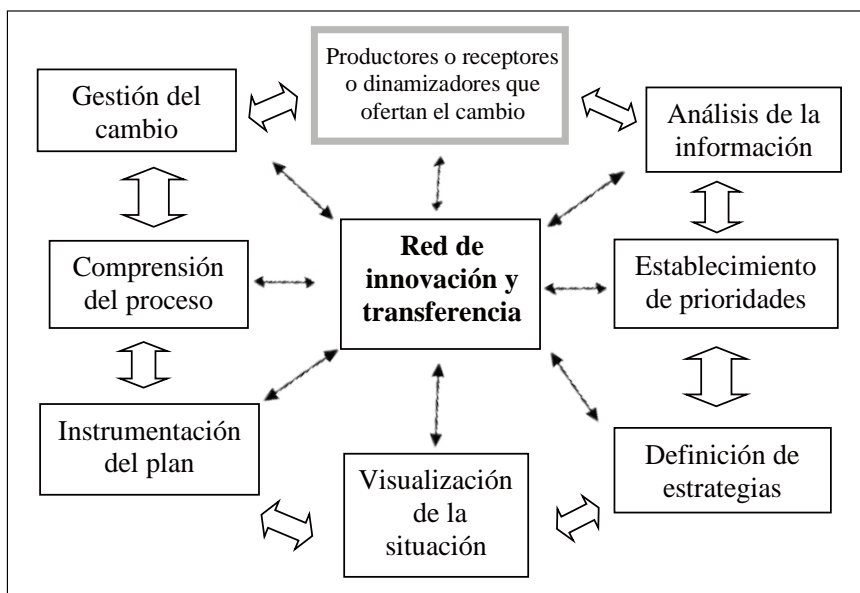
Productores o receptores o dinamizadores que ofertan el cambio

Gestión del cambio

Análisis de la información

Red de innovación y transferencia

Comprensión del proceso

Establecimiento de prioridades

Instrumentación del plan

Definición de estrategias

Visualización de la situación